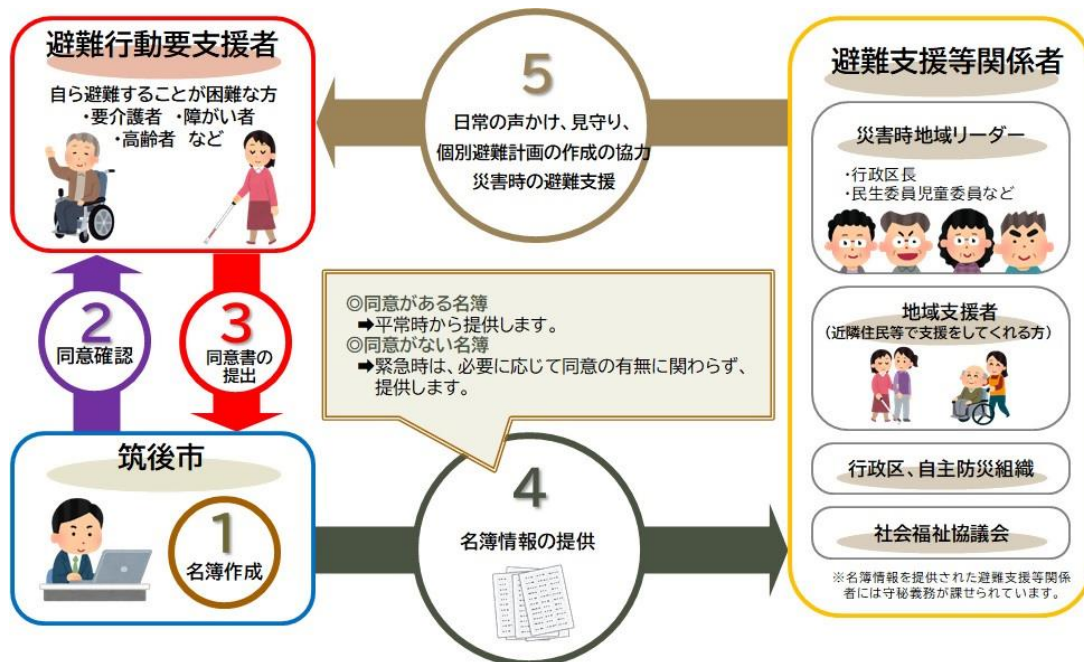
避難行動要支援者

自ら避難することが困難な方
・要介護者 ・障がい者
・高齢者 など

5
日常の声かけ、見守り、
個別避難計画の作成の協力
災害時の避難支援

避難支援等関係者

災害時地域リーダー
・行政区長
・民生委員児童委員など

2
同意確認

3
同意書の
提出

◎同意がある名簿
➡平常時から提供します。
◎同意がない名簿
➡緊急時は、必要に応じて同意の有無に関わらず、提供します。

地域支援者
（近隣住民等で支援をしてくれる方）

筑後市

1
名簿作成

4
名簿情報の提供

行政区、自主防災組織

社会福祉協議会

※名簿情報を提供された避難支援等関係者には守秘義務が課せられています。